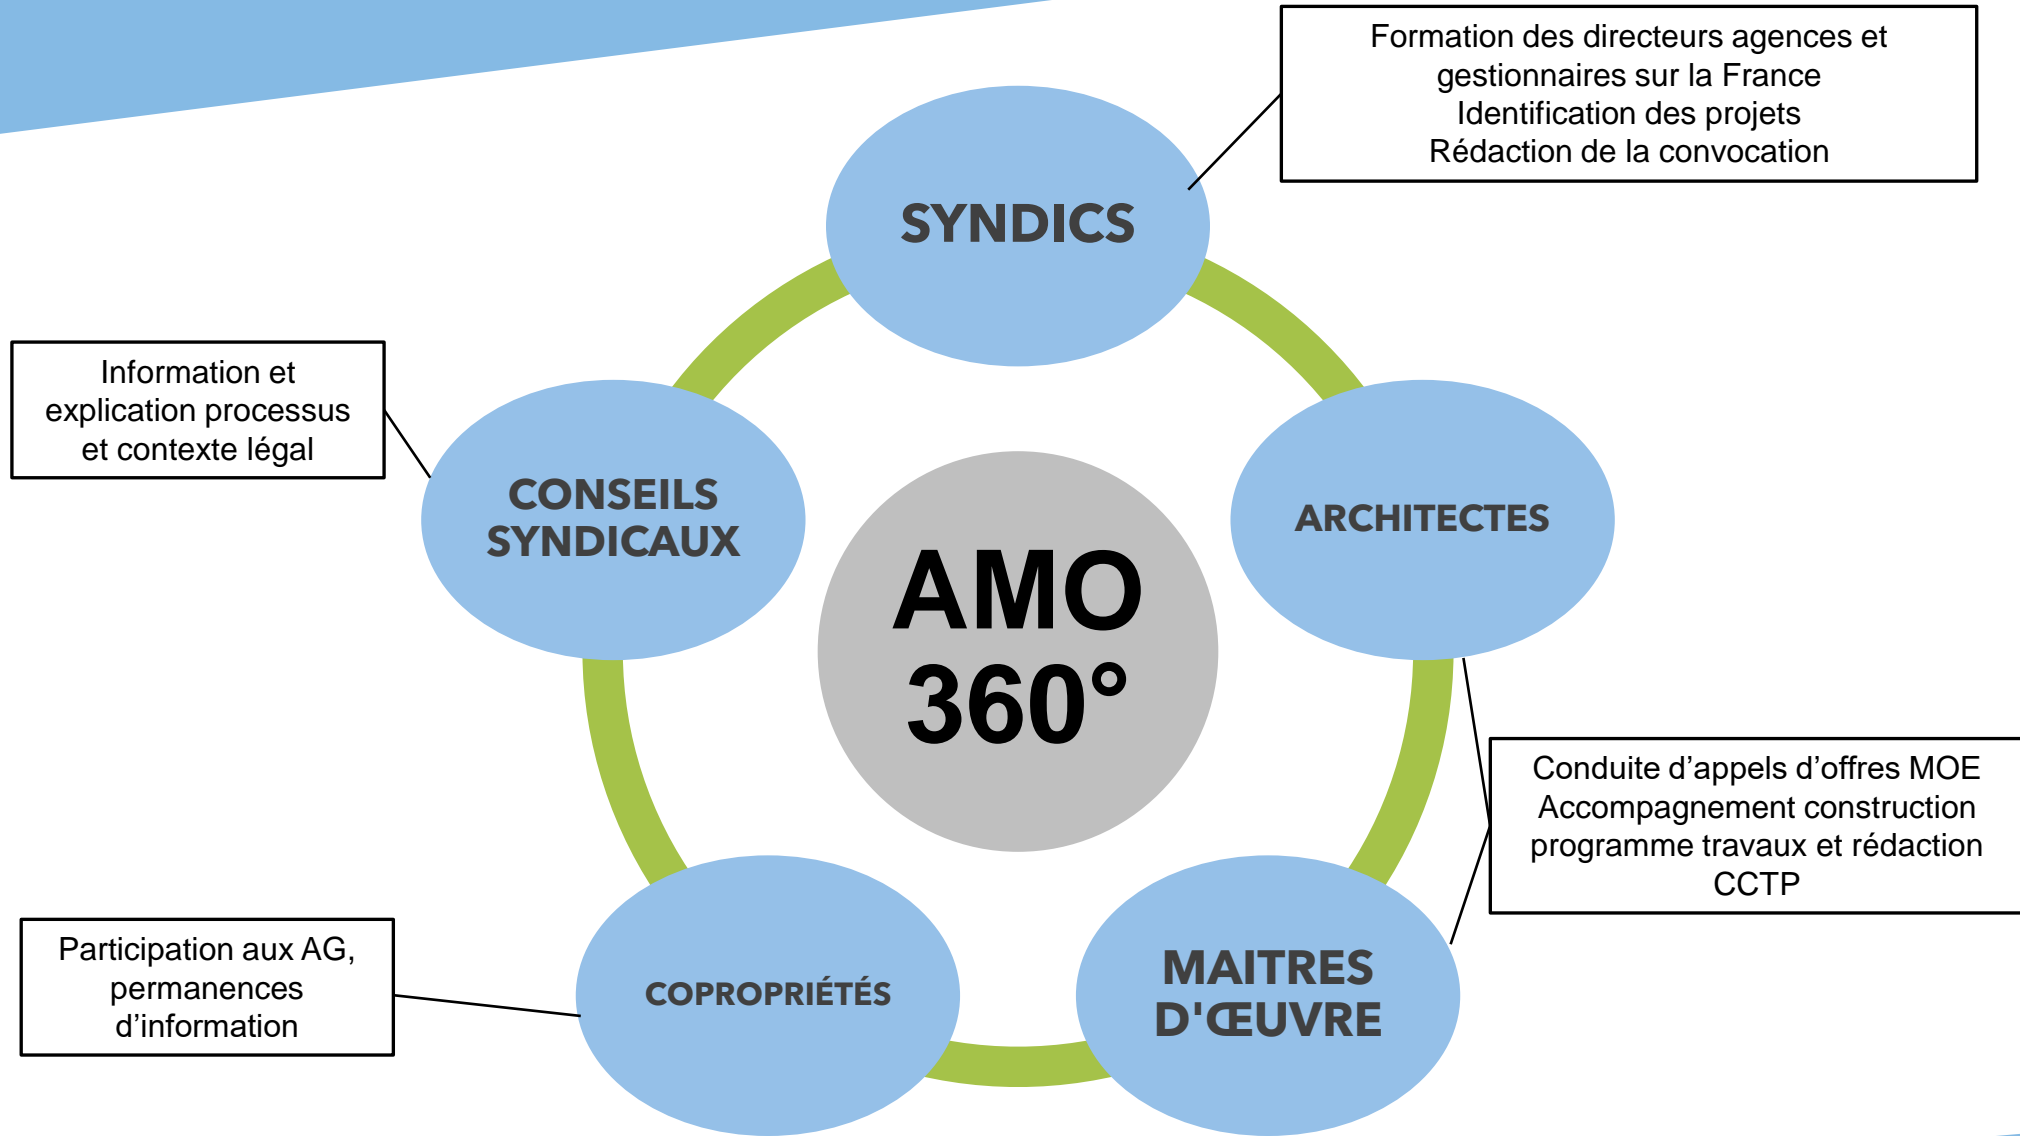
Formation des directeurs agences et gestionnaires sur la France
Identification des projets
Rédaction de la convocation

SYNDICS

Information et explication processus et contexte légal

CONSEILS SYNDICAUX

AMO 360°

ARCHITECTES

Conduite d’appels d’offres MOE
Accompagnement construction programme travaux et rédaction CCTP

Participation aux AG, permanences d’information

COPROPRIÉTÉS

MAITRES D'ŒUVRE